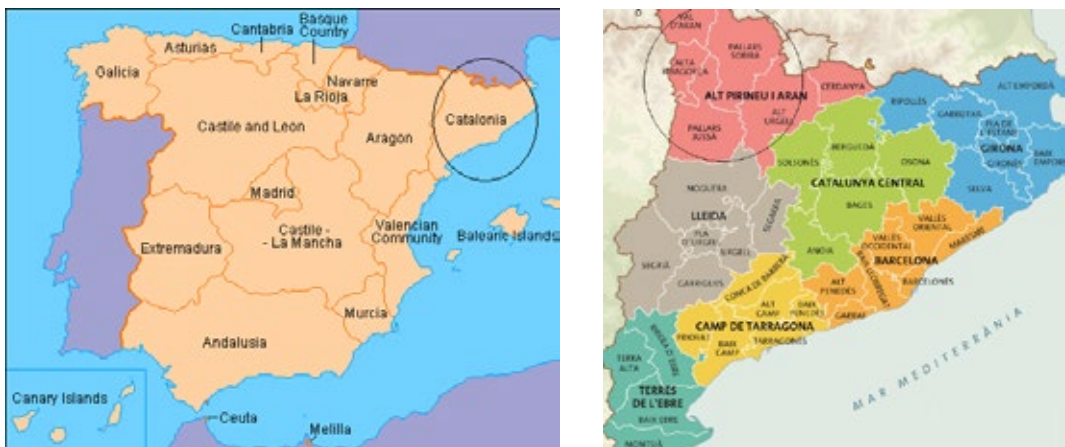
Cantabria
Basque Country
Asturias
Galicia
Navarre
La Rioja
Castile and Leon
Aragon
Catalonia
Madrid
Castile - La Mancha
Valencian Community
Balearic Islands
Extremadura
Murcia
Andalusia
Canary Islands
Ceuta
Melilla

VAL D'ARAN
PALLARS SOBIRÀ
ALTA RIBAGORÇA
ALT PIRINEU I ARAN
ALT URGELL
PALLARS JUSSÀ
CERDANYA
RIPOLLÈS
ALT EMPORDÀ
GARROTXA
PLA DE L'ESTANY
GIRONA
GIRONÈS
BAIX EMPORDÀ
SELVA
SOLSONÈS
BERGUEDÀ
OSONA
CATALUNYA CENTRAL
BAGES
NOGUERA
LLEIDA
SEGARRA
PLA D'URGELL
URGELL
SEGRIÀ
GARRIGUES
ANOIA
VALLÈS ORIENTAL
VALLÈS OCCIDENTAL
MARESME
BARCELONA
BAIX LLOBREGAT
BARCELONÈS
CONCA DE BARBERÀ
ALT CAMP
BAIX PENEDÈS
ALT PENEDÈS
GARRAF
CAMP DE TARRAGONA
PRIORAT
BAIX CAMP
TARRAGONÈS
RIBERA D'EBRE
TERRA ALTA
TERRES DE L'EBRE
BAIX EBRE
MONTSIÀ
MAR MEDITERRÀNIA